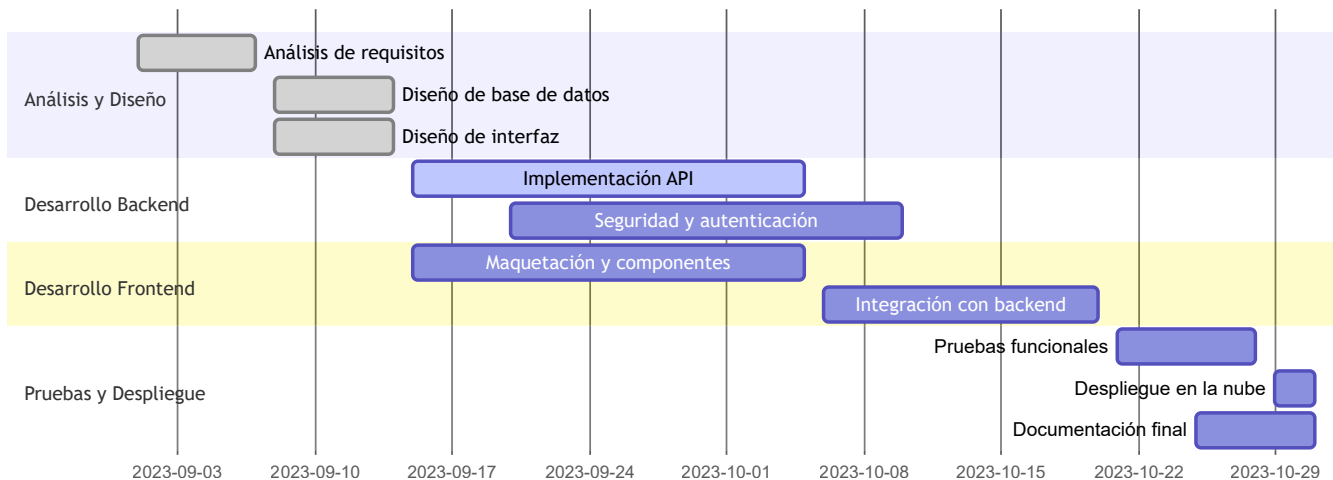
Análisis y Diseño
Análisis de requisitos
Diseño de base de datos
Diseño de interfaz

Desarrollo Backend
Implementación API
Seguridad y autenticación

Desarrollo Frontend
Maquetación y componentes
Integración con backend

Pruebas y Despliegue
Pruebas funcionales
Despliegue en la nube
Documentación final

2023-09-03 2023-09-10 2023-09-17 2023-09-24 2023-10-01 2023-10-08 2023-10-15 2023-10-22 2023-10-29